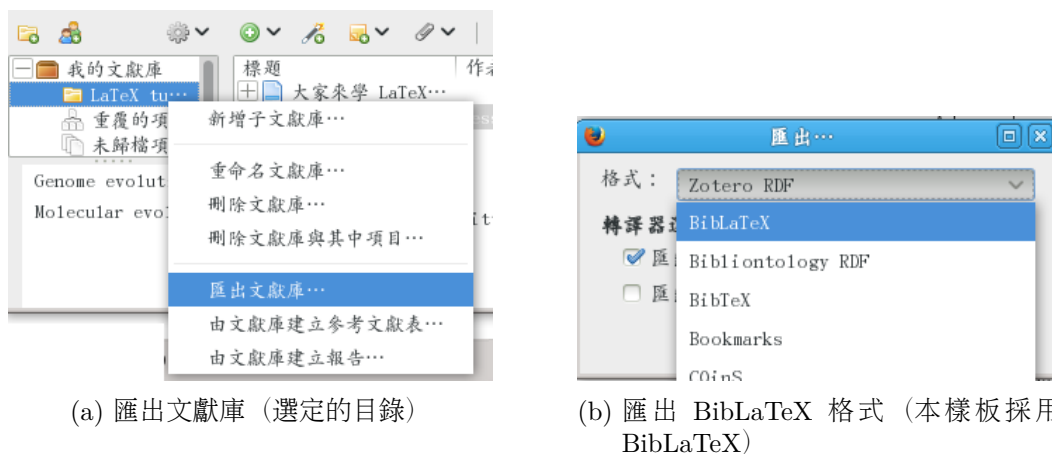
我的文獻庫
LaTeX tu···
重覆的項
未歸檔項
標題
作者
大家來學 LaTeX···
Genome evolut
Molecular evol
新增子文獻庫···
重命名文獻庫···
刪除文獻庫···
刪除文獻庫與其中項目···
匯出文獻庫···
由文獻庫建立參考文獻表···
由文獻庫建立報告···

(a) 匯出文獻庫（選定的目錄）

匯出···
格式：
Zotero RDF
轉譯器選
BibLaTeX
Bibliontology RDF
BibTeX
Bookmarks
COinS

(b) 匯出 BibLaTeX 格式（本樣板採用 BibLaTeX）